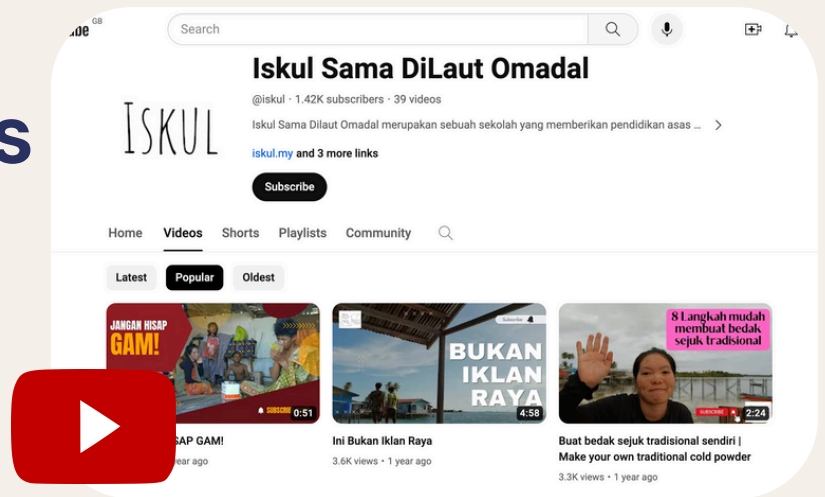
ube GB

Search

Iskul Sama DiLaut Omadal

ISKUL

@iskul · 1.42K subscribers · 39 videos

Iskul Sama Dilaut Omadal merupakan sebuah sekolah yang memberikan pendidikan asas ...

iskul.my and 3 more links

Subscribe

Home Videos Shorts Playlists Community

Latest Popular Oldest

JANGAN HISAP GAM!

SUBSCRIBE

0:51

Subscribe

BUKAN IKLAN RAYA

4:58

8 Langkah mudah membuat bedak sejuk tradisional

SUBSCRIBE

2:24

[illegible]SAP GAM!

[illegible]ear ago

Ini Bukan Iklan Raya

3.6K views · 1 year ago

Buat bedak sejuk tradisional sendiri | Make your own traditional cold powder

3.3K views · 1 year ago